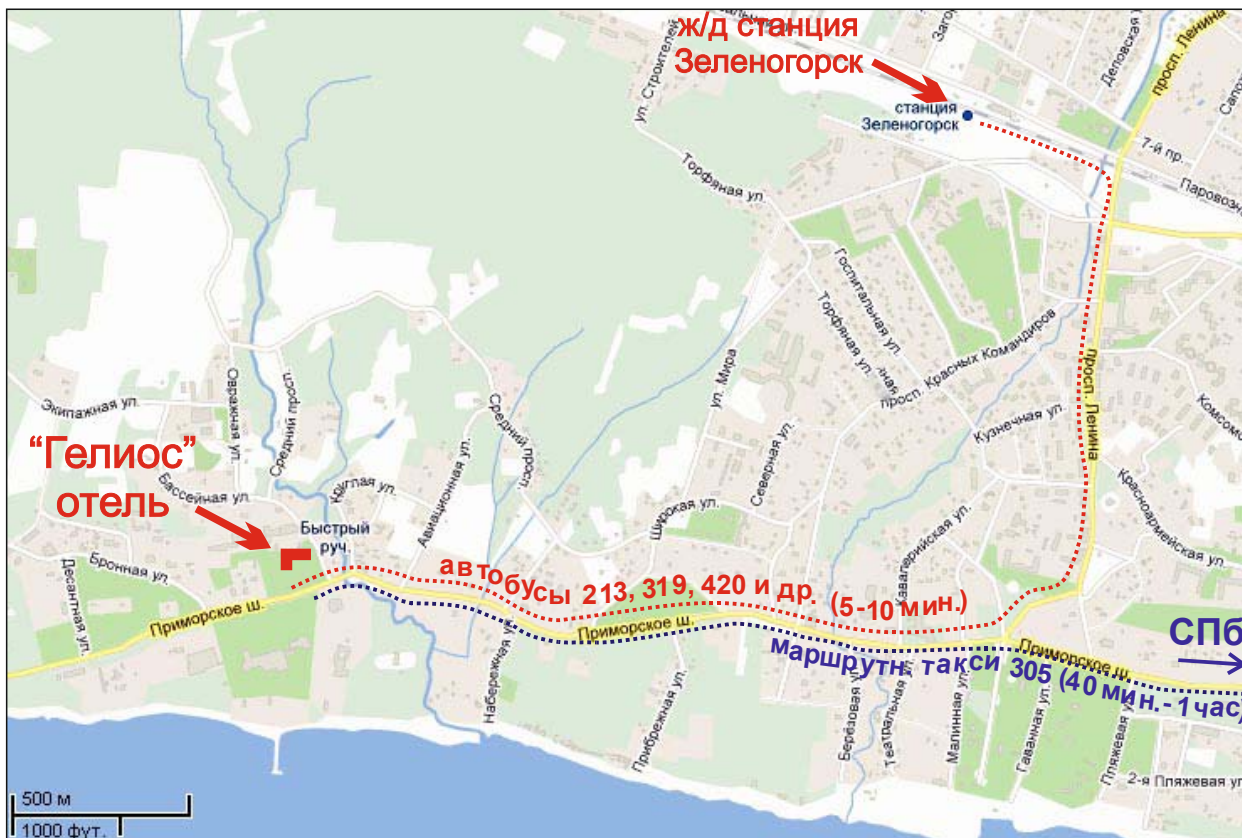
ж/д станция
Зеленогорск

станция
Зеленогорск

ул. Строителей
Загор
Деповская ул.
просп. Ленина
Сапо
7-й пр.
Паровозн
Торфяная ул.
Госпитальная ул.
Торфяная ул.
просп. Красных Командиров
Просп. Ленина
Комсомо
Кузнечная ул.
Красноармейская ул.
ул. Мира
Экипажная ул.
Овражная ул.
Средний просп.
Средний просп.
Авиационная ул.
Круглая ул.
Бассейная ул.
Широкая ул.
Северная ул.
Кавалерийская ул.

"Гелиос"
отель

Быстрый
руч.

Бронная ул.
Десантная ул.
Приморское ш.
Приморское ш.
Приморское ш.

автобусы 213, 319, 420 и др. (5-10 мин.)

маршрутн. такси 305 (40 мин.-1час)

СПб

Набережная ул.
Прибрежная ул.
Береговая ул.
Березовая ул.
Театральная ул.
Малинная ул.
Гаванная ул.
Пляжевая ул.
2-я Пляжевая ул

500 м
1000 фут.